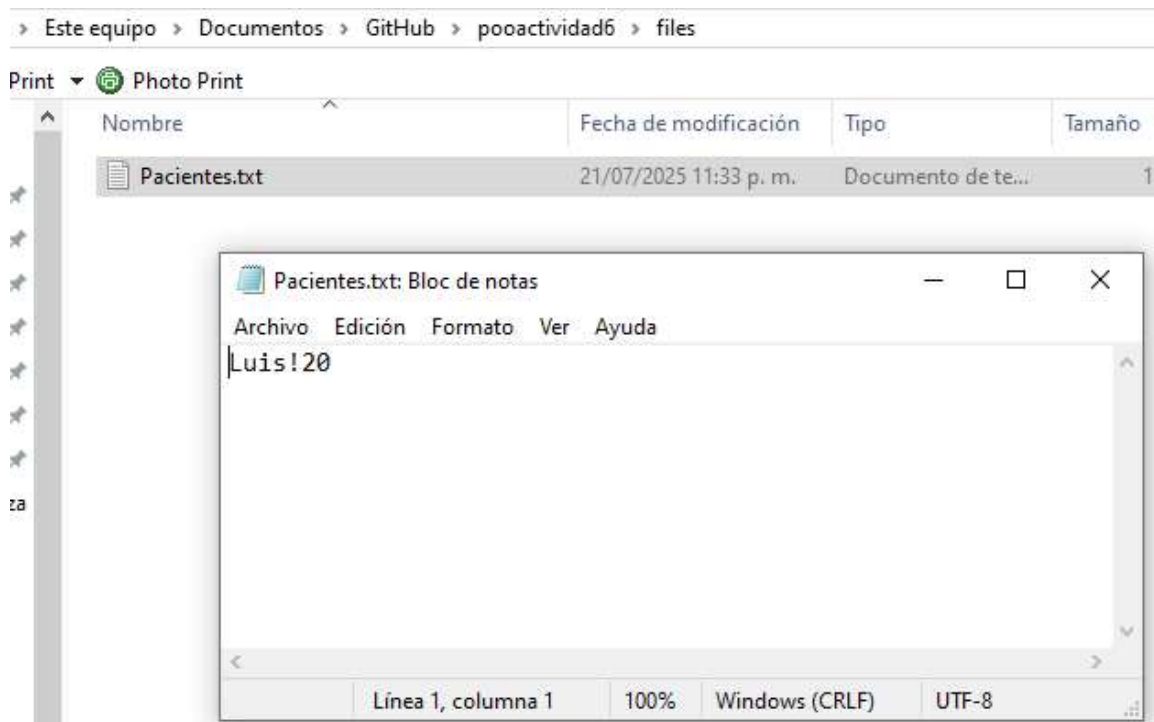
› Este equipo › Documentos › GitHub › pooactividad6 › files

Print ▾ Photo Print

| Nombre | Fecha de modificación | Tipo | Tamaño |
|---|---|---|---|
| Pacientes.txt | 21/07/2025 11:33 p. m. | Documento de te... | 1 |

za

Pacientes.txt: Bloc de notas

Archivo Edición Formato Ver Ayuda

Luis!20

Línea 1, columna 1 100% Windows (CRLF) UTF-8